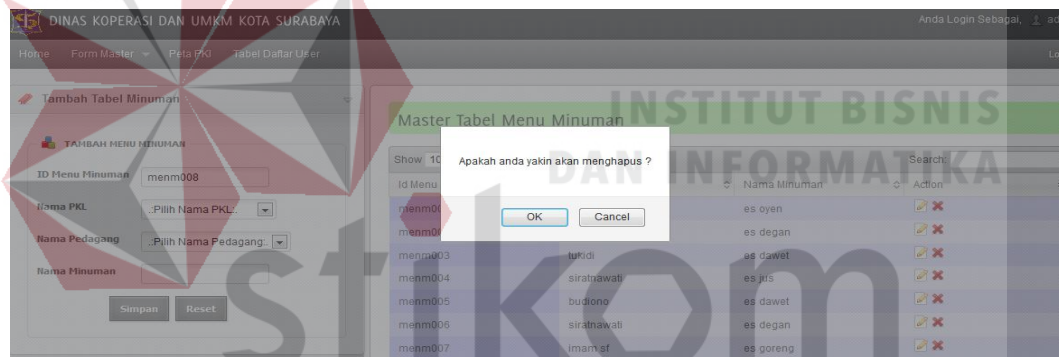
DINAS KOPERASI DAN UMKM KOTA SURABAYA

Anda Login Sebagai, ad

Home Form Master Peta PKL Tabel Daftar User

Lo

Tambah Tabel Minuman

TAMBAH MENU MINUMAN

ID Menu Minuman menm008

Nama PKL .:Pilih Nama PKL:.

Nama Pedagang .:Pilih Nama Pedagang:.

Nama Minuman

Simpan Reset

INSTITUT BISNIS DAN INFORMATIKA

Master Tabel Menu Minuman

Show 10

Search:

| Id Menu | | Nama Minuman | Action |
|---|---|---|---|
| menm00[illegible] | | es oyen | |
| menm00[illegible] | | es degan | |
| menm003 | tukidi | es dawet | |
| menm004 | siratnawati | es jus | |
| menm005 | budiono | es dawet | |
| menm006 | siratnawati | es degan | |
| menm007 | imam sf | es goreng | |

Apakah anda yakin akan menghapus ?

OK Cancel

stikom